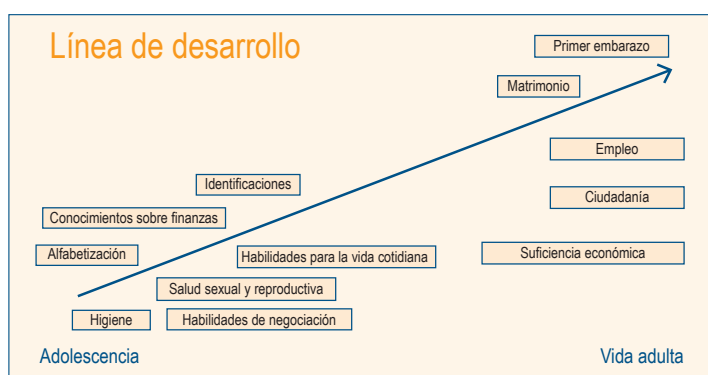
Línea de desarrollo

Primer embarazo

Matrimonio

Empleo

Identificaciones

Ciudadanía

Conocimientos sobre finanzas

Alfabetización

Habilidades para la vida cotidiana

Suficiencia económica

Salud sexual y reproductiva

Higiene

Habilidades de negociación

Adolescencia

Vida adulta